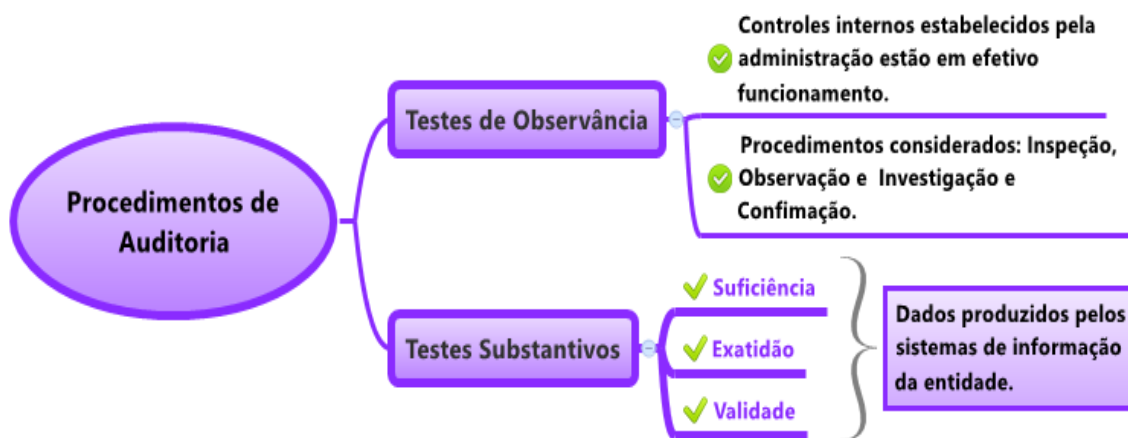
Procedimentos de Auditoria

Testes de Observância

Controles internos estabelecidos pela administração estão em efetivo funcionamento.

Procedimentos considerados: Inspeção, Observação e Investigação e Confimação.

Testes Substantivos

Suficiência

Exatidão

Validade

Dados produzidos pelos sistemas de informação da entidade.